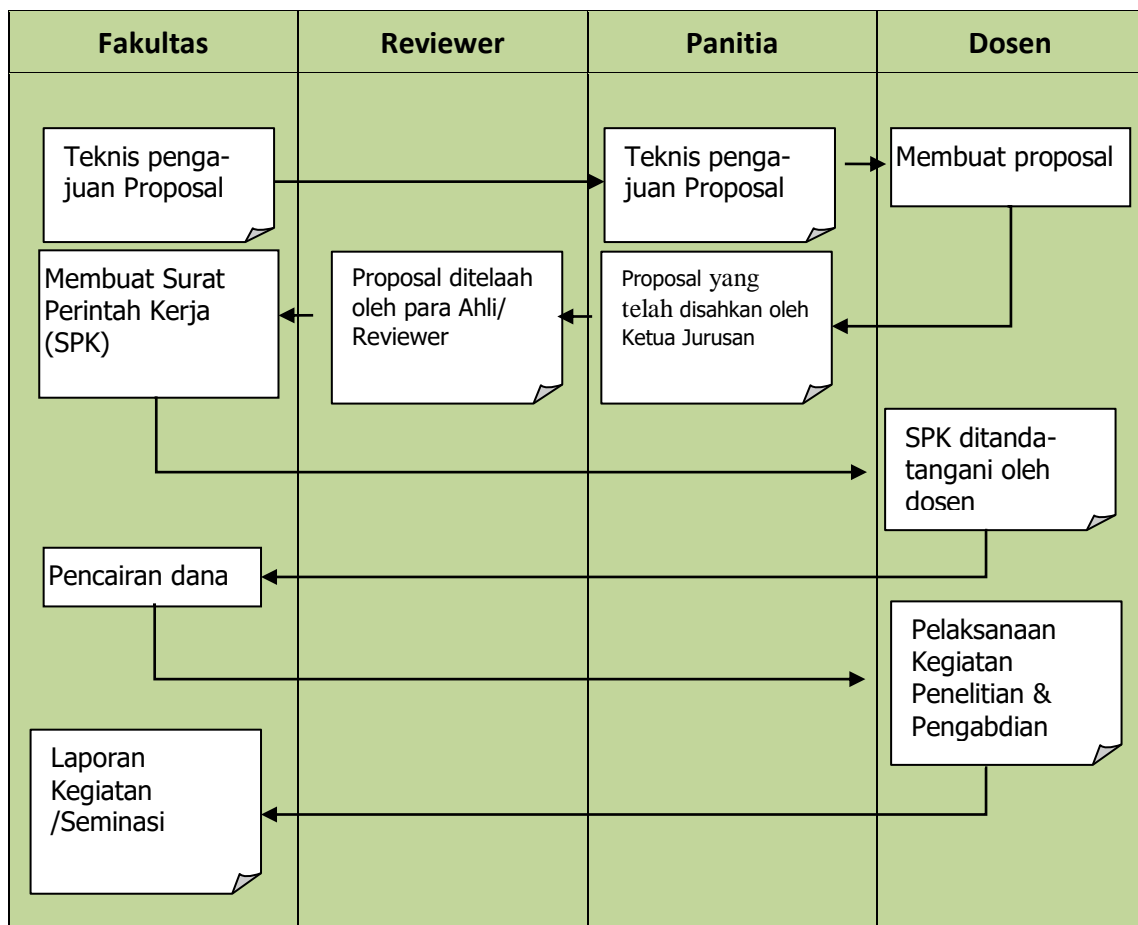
| Fakultas | Reviewer | Panitia | Dosen |
|---|---|---|---|

Teknis pengajuan Proposal

Teknis pengajuan Proposal

Membuat proposal

Membuat Surat Perintah Kerja (SPK)

Proposal ditelaah oleh para Ahli/ Reviewer

Proposal yang telah disahkan oleh Ketua Jurusan

SPK ditandatangani oleh dosen

Pencairan dana

Pelaksanaan Kegiatan Penelitian & Pengabdian

Laporan Kegiatan /Seminasi